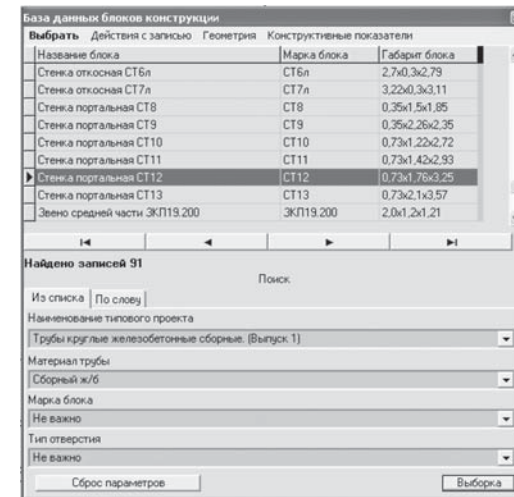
База данных блоков конструкции

Выбрать Действия с записью Геометрия Конструктивные показатели

| Название блока | Марка блока | Габарит блока |
|---|---|---|
| Стенка откосная СТ6л | СТ6л | 2,7х0,3х2,79 |
| Стенка откосная СТ7л | СТ7л | 3,22х0,3х3,11 |
| Стенка портальная СТ8 | СТ8 | 0,35х1,5х1,85 |
| Стенка портальная СТ9 | СТ9 | 0,35х2,26х2,35 |
| Стенка портальная СТ10 | СТ10 | 0,73х1,22х2,72 |
| Стенка портальная СТ11 | СТ11 | 0,73х1,42х2,93 |
| Стенка портальная СТ12 | СТ12 | 0,73х1,76х3,25 |
| Стенка портальная СТ13 | СТ13 | 0,73х2,1х3,57 |
| Звено средней части ЗКП19.200 | ЗКП19.200 | 2,0х1,2х1,21 |

Найдено записей 91

Поиск

Из списка | По слову

Наименование типового проекта

Трубы круглые железобетонные сборные. (Выпуск 1)

Материал трубы

Сборный ж/б

Марка блока

Не важно

Тип отверстия

Не важно

Сброс параметров

Выборка